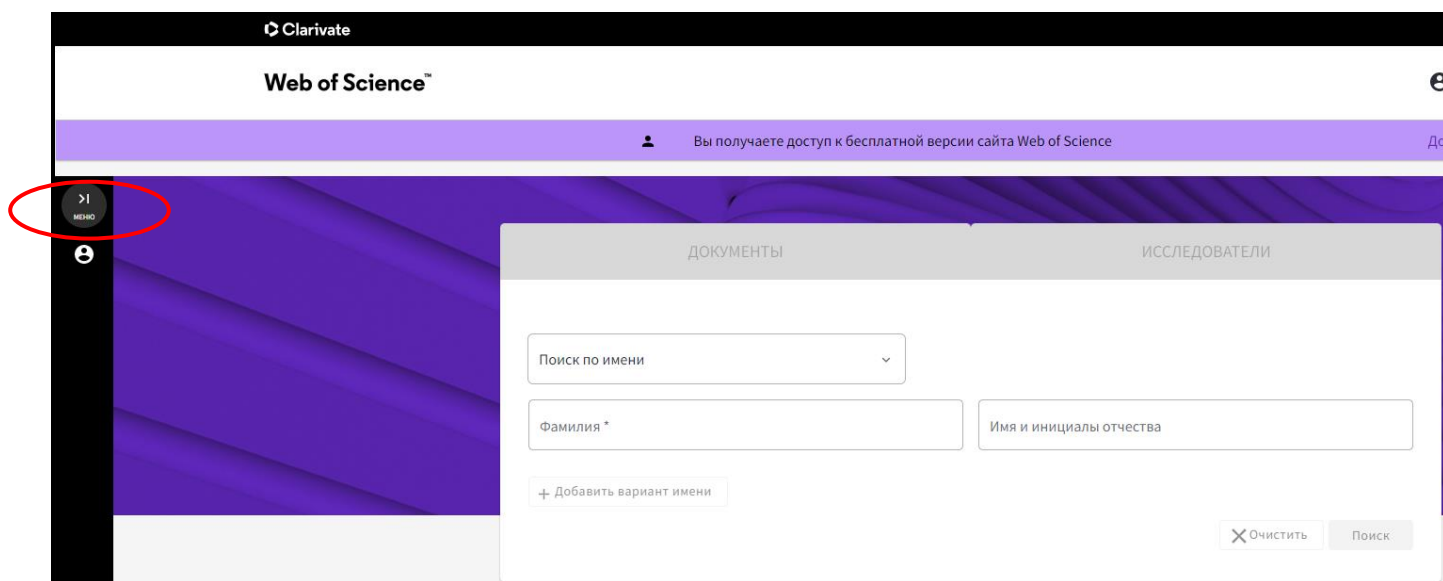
Clarivate

Web of Science™

Вы получаете доступ к бесплатной версии сайта Web of Science

До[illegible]

>I
МЕНЮ

ДОКУМЕНТЫ

ИССЛЕДОВАТЕЛИ

Поиск по имени

Фамилия *

Имя и инициалы отчества

+ Добавить вариант имени

Очистить

Поиск